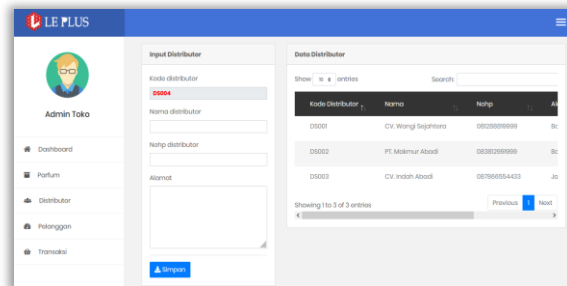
LE PLUS

Admin Toko

Dashboard
Parfum
Distributor
Pelanggan
Transaksi

Input Distributor

Kode distributor
DS004
Nama distributor
Nohp distributor
Alamat

Simpan

Data Distributor

Show 10 entries
Search:

| Kode Distributor | Nama | Nohp | Al |
|---|---|---|---|
| DS001 | CV. Wangi Sejahtera | 081288811999 | Bo |
| DS002 | PT. Makmur Abadi | 083812881999 | Bo |
| DS003 | CV. Indah Abadi | 087866554433 | Ja |

Showing 1 to 3 of 3 entries
Previous 1 Next